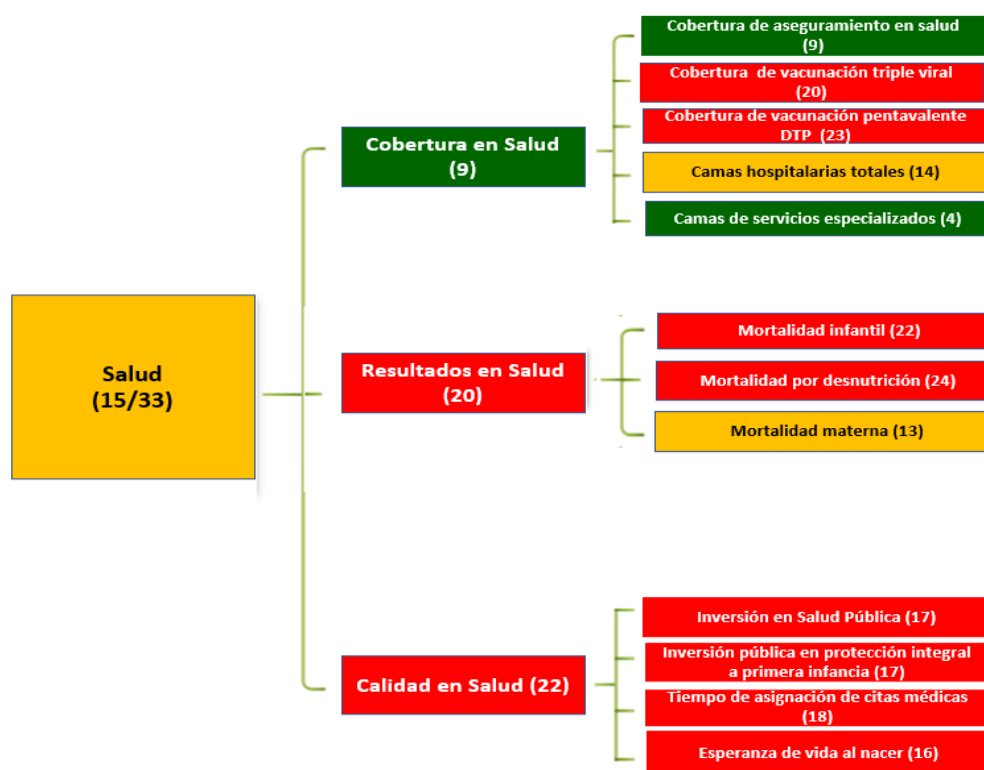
Salud
(15/33)

Cobertura en Salud
(9)

Cobertura de aseguramiento en salud
(9)

Cobertura de vacunación triple viral
(20)

Cobertura de vacunación pentavalente DTP (23)

Camas hospitalarias totales (14)

Camas de servicios especializados (4)

Resultados en Salud
(20)

Mortalidad infantil (22)

Mortalidad por desnutrición (24)

Mortalidad materna (13)

Calidad en Salud (22)

Inversión en Salud Pública (17)

Inversión pública en protección integral a primera infancia (17)

Tiempo de asignación de citas médicas
(18)

Esperanza de vida al nacer (16)